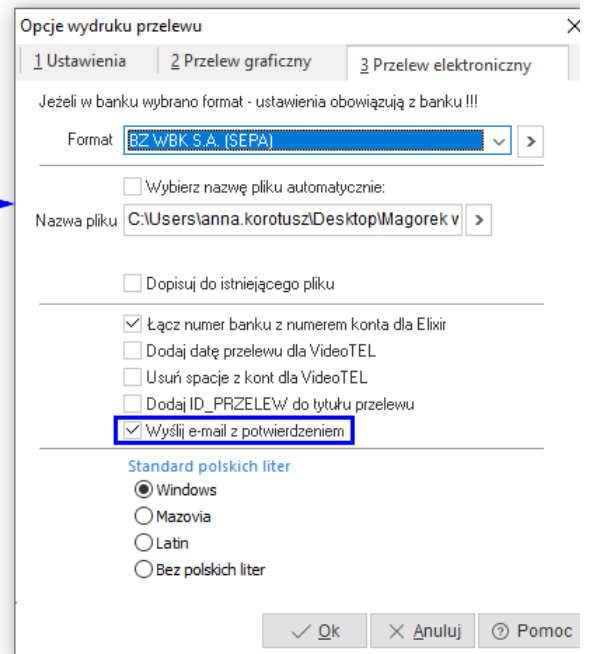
Opcje wydruku przelewu
×
1 Ustawienia
2 Przelew graficzny
3 Przelew elektroniczny

Jeżeli w banku wybrano format - ustawienia obowiązują z banku !!!

Format BZ WBK S.A. (SEPA) >

Wybierz nazwę pliku automatycznie:

Nazwa pliku C:\Users\anna.korotusz\Desktop\Magorek w >

Dopisuj do istniejącego pliku

Łącz numer banku z numerem konta dla Elixir
Dodaj datę przelewu dla VideoTEL
Usuń spacje z kont dla VideoTEL
Dodaj ID_PRZELEW do tytułu przelewu
Wyślij e-mail z potwierdzeniem

Standard polskich liter
Windows
Mazovia
Latin
Bez polskich liter

Ok
Anuluj
Pomoc